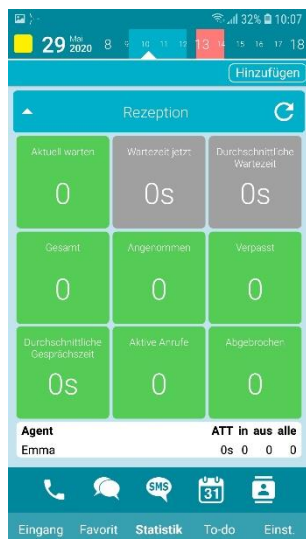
32% 10:07

29 Mai 2020 8 9 10 11 12 13 14 15 16 17 18

Hinzufügen

Rezeption

| Aktuell warten | Wartezeit jetzt | Durchschnittliche Wartezeit |
|---|---|---|
| 0 | 0s | 0s |
| Gesamt | Angenommen | Verpasst |
| 0 | 0 | 0 |
| Durchschnittliche Gesprächszeit | Aktive Anrufe | Abgebrochen |
| 0s | 0 | 0 |

| Agent | ATT | in | aus | alle |
|---|---|---|---|---|
| Emma | 0s | 0 | 0 | 0 |

SMS 31

Eingang Favorit Statistik To-do Einst.